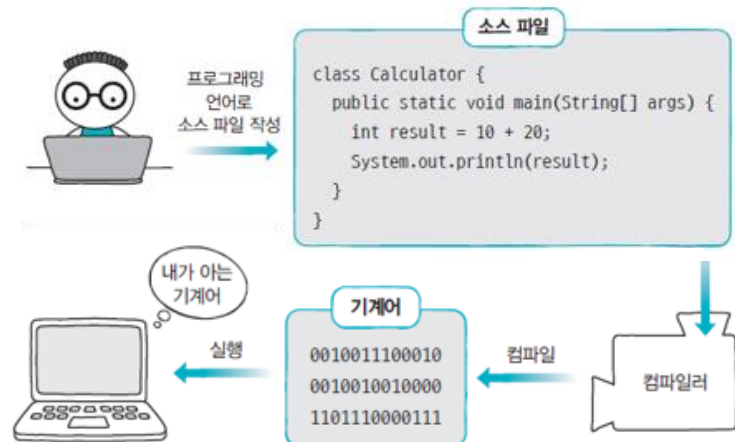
프로그래밍 언어로 소스 파일 작성

소스 파일

class Calculator {
  public static void main(String[] args) {
    int result = 10 + 20;
    System.out.println(result);
  }
}

내가 아는 기계어

기계어

실행

0010011100010
0010010010000
1101110000111

컴파일

컴파일러